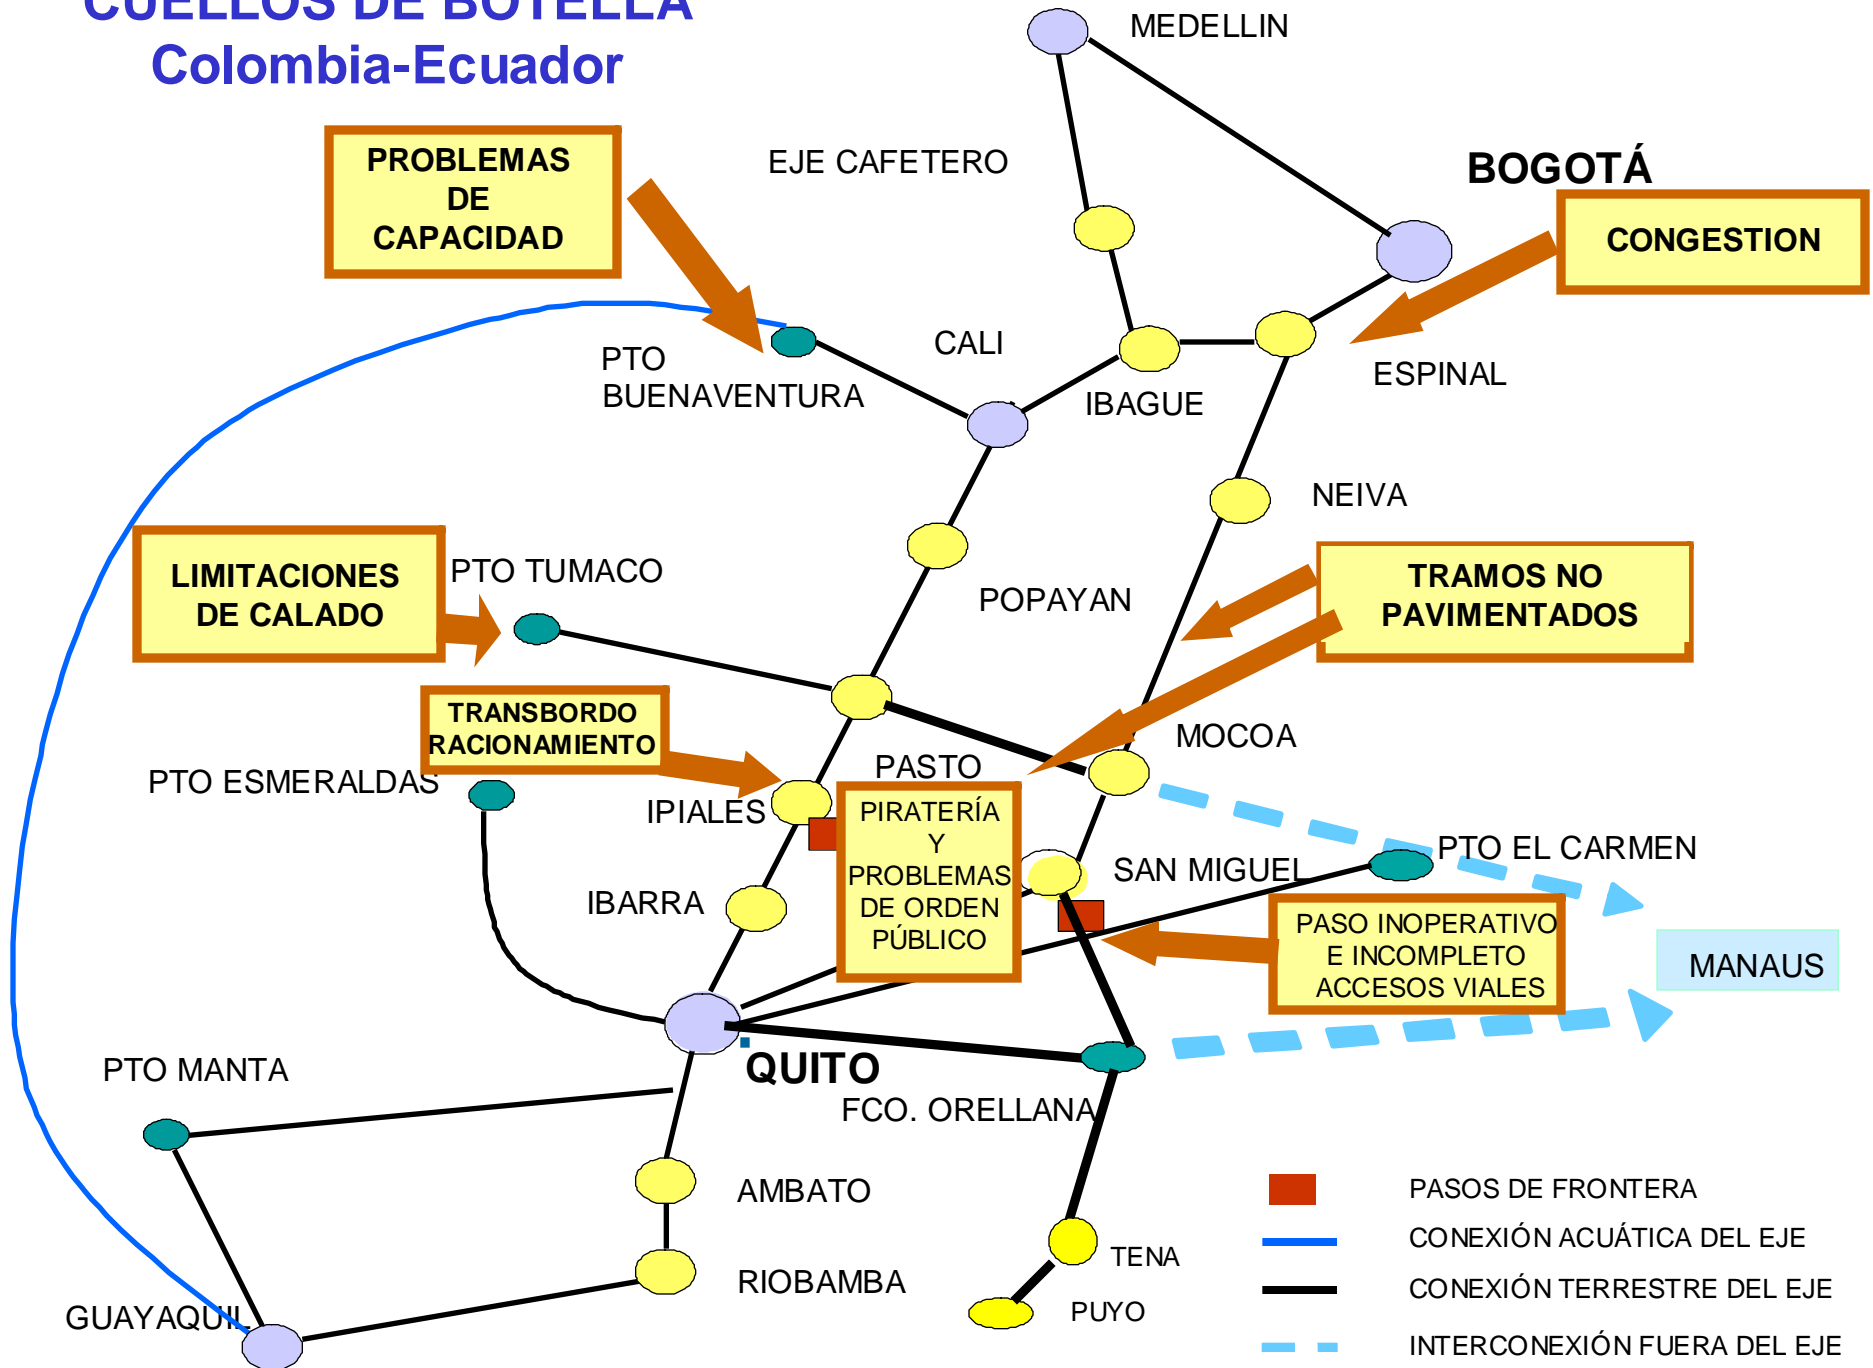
CUELLOS DE BOTELLA
Colombia-Ecuador

MEDELLIN

EJE CAFETERO

BOGOTÁ

PROBLEMAS DE CAPACIDAD

CONGESTION

CALI

PTO BUENAVENTURA

IBAGUE

ESPINAL

NEIVA

LIMITACIONES DE CALADO

PTO TUMACO

POPAYAN

TRAMOS NO PAVIMENTADOS

TRANSBORDO RACIONAMIENTO

MOCOA

PTO ESMERALDAS

PASTO

IPIALES

PIRATERÍA Y PROBLEMAS DE ORDEN PÚBLICO

SAN MIGUEL

PTO EL CARMEN

IBARRA

PASO INOPERATIVO E INCOMPLETO ACCESOS VIALES

MANAUS

QUITO

PTO MANTA

FCO. ORELLANA

AMBATO

RIOBAMBA

TENA

PUYO

GUAYAQUIL

PASOS DE FRONTERA
CONEXIÓN ACUÁTICA DEL EJE
CONEXIÓN TERRESTRE DEL EJE
INTERCONEXIÓN FUERA DEL EJE